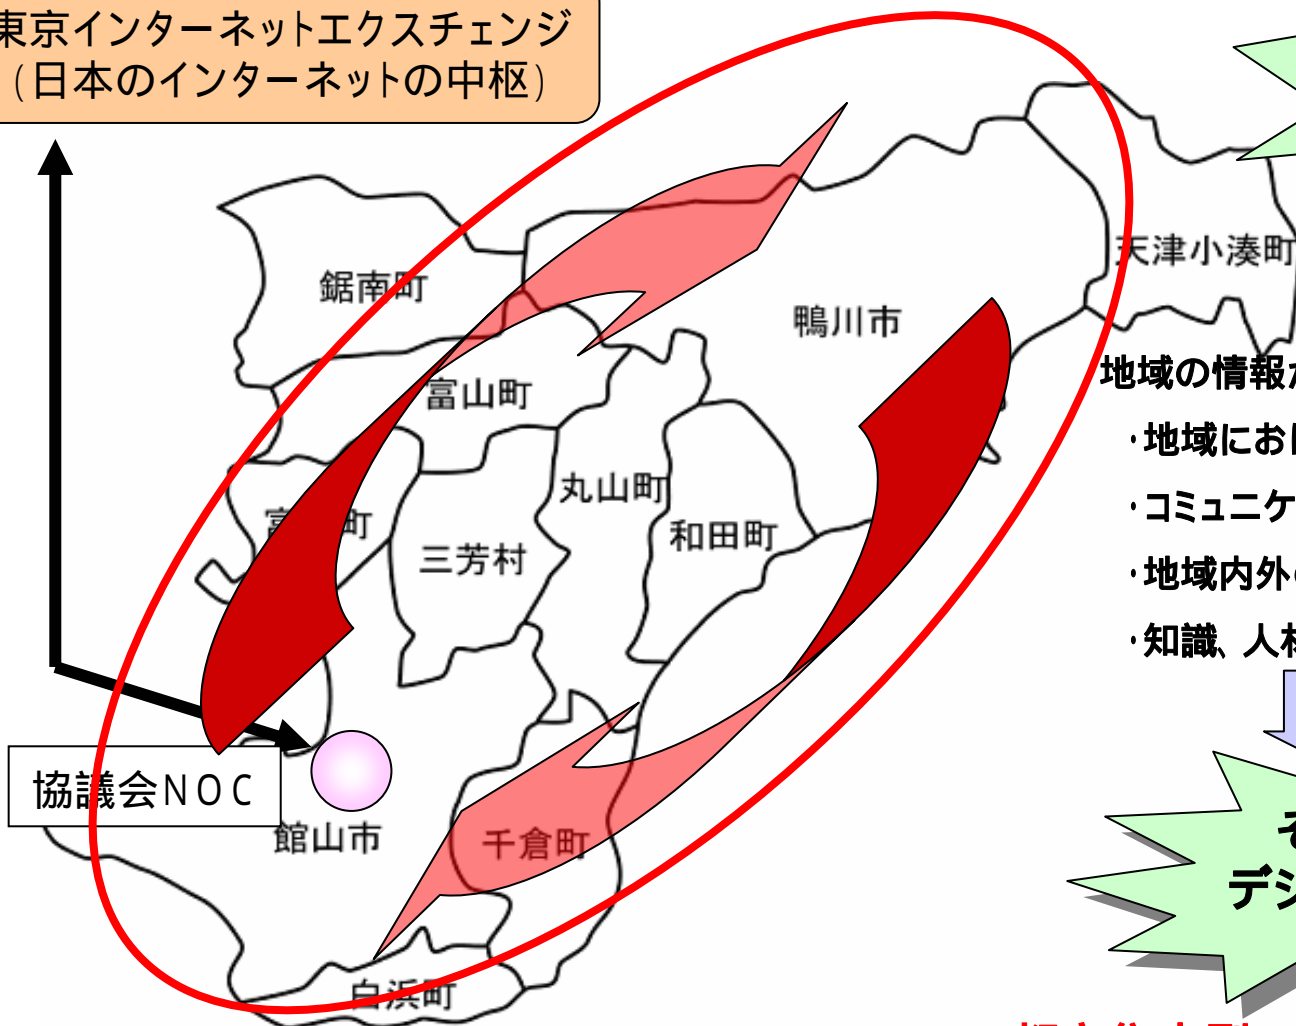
東京インターネットエクスチェンジ
(日本のインターネットの中枢)

鋸南町
富山町
富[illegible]町
三芳村
丸山町
和田町
鴨川市
天津小湊町
千倉町
白浜町
館山市
協議会NOC

地域の情報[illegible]
・地域にお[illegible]
・コミュニケ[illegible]
・地域内外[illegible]
・知識、人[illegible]

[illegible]
デジ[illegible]